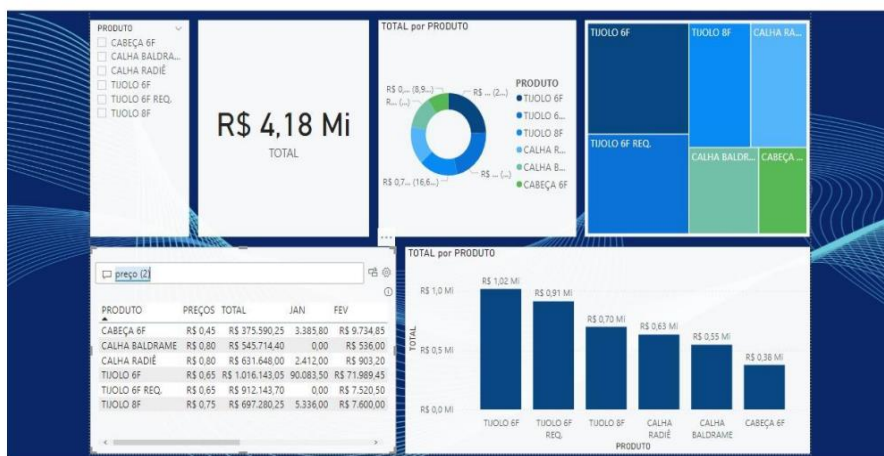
PRODUTO
CABEÇA 6F
CALHA BALDRA...
CALHA RADIÊ
TIJOLO 6F
TIJOLO 6F REQ.
TIJOLO 8F

R$ 4,18 Mi
TOTAL

TOTAL por PRODUTO
R$ 0,... (8,9...
R... (...)
R$ ... (2...)
R$ 0,7... (16,6...)
R$ ... (...)
PRODUTO
TIJOLO 6F
TIJOLO 6...
TIJOLO 8F
CALHA R...
CALHA B...
CABEÇA 6F

TIJOLO 6F
TIJOLO 8F
CALHA RA...
TIJOLO 6F REQ.
CALHA BALDR...
CABEÇA ...

preço (2)

| PRODUTO | PREÇOS | TOTAL | JAN | FEV |
|---|---|---|---|---|
| CABEÇA 6F | R$ 0,45 | R$ 375.590,25 | 3.385,80 | R$ 9.734,85 |
| CALHA BALDRAME | R$ 0,80 | R$ 545.714,40 | 0,00 | R$ 536,00 |
| CALHA RADIÊ | R$ 0,80 | R$ 631.648,00 | 2.412,00 | R$ 903,20 |
| TIJOLO 6F | R$ 0,65 | R$ 1.016.143,05 | 90.083,50 | R$ 71.989,45 |
| TIJOLO 6F REQ. | R$ 0,65 | R$ 912.143,70 | 0,00 | R$ 7.520,50 |
| TIJOLO 8F | R$ 0,75 | R$ 697.280,25 | 5.336,00 | R$ 7.600,00 |

TOTAL por PRODUTO
R$ 1,0 Mi
R$ 0,5 Mi
R$ 0,0 Mi
TOTAL
R$ 1,02 Mi
R$ 0,91 Mi
R$ 0,70 Mi
R$ 0,63 Mi
R$ 0,55 Mi
R$ 0,38 Mi
TIJOLO 6F
TIJOLO 6F REQ.
TIJOLO 8F
CALHA RADIÊ
CALHA BALDRAME
CABEÇA 6F
PRODUTO